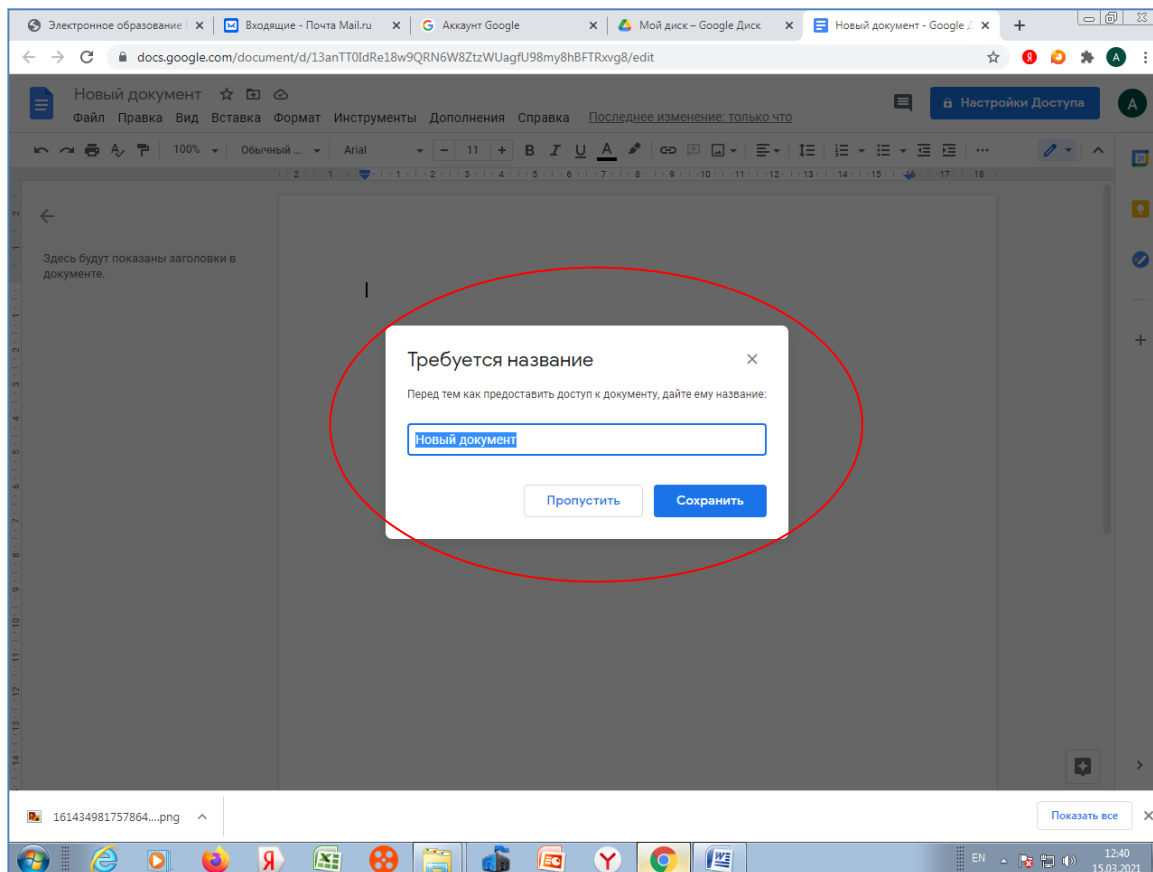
Электронное образование | × Входящие - Почта Mail.ru × Аккаунт Google × Мой диск – Google Диск × Новый документ - Google Д × +

docs.google.com/document/d/13anTT0IdRe18w9QRN6W8ZtzWUagfU98my8hBFTRxvg8/edit

Новый документ

Файл Правка Вид Вставка Формат Инструменты Дополнения Справка Последнее изменение: только что

Настройки Доступа

A

100% Обычный ... Arial 11

Здесь будут показаны заголовки в документе.

Требуется название

Перед тем как предоставить доступ к документу, дайте ему название:

Новый документ

Пропустить

Сохранить

161434981757864....png

Показать все

EN

12:40
15.03.2021